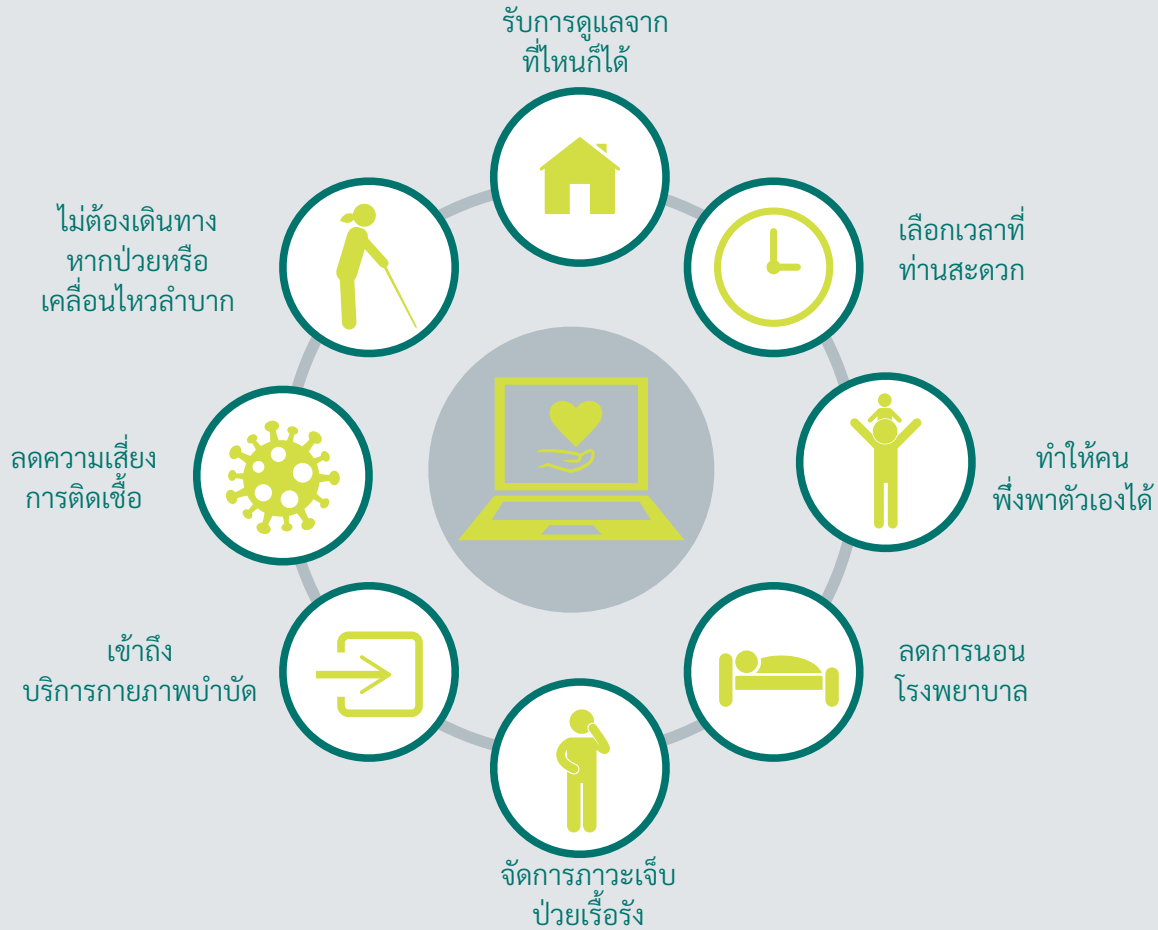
รับการดูแลจาก
ที่ไหนก็ได้

เลือกเวลาที่
ท่านสะดวก

ทำให้คน
พึ่งพาตัวเองได้

ลดการนอน
โรงพยาบาล

จัดการภาวะเจ็บ
ป่วยเรื้อรัง

เข้าถึง
บริการกายภาพบำบัด

ลดความเสี่ยง
การติดเชื้อ

ไม่ต้องเดินทาง
หากป่วยหรือ
เคลื่อนไหวลำบาก